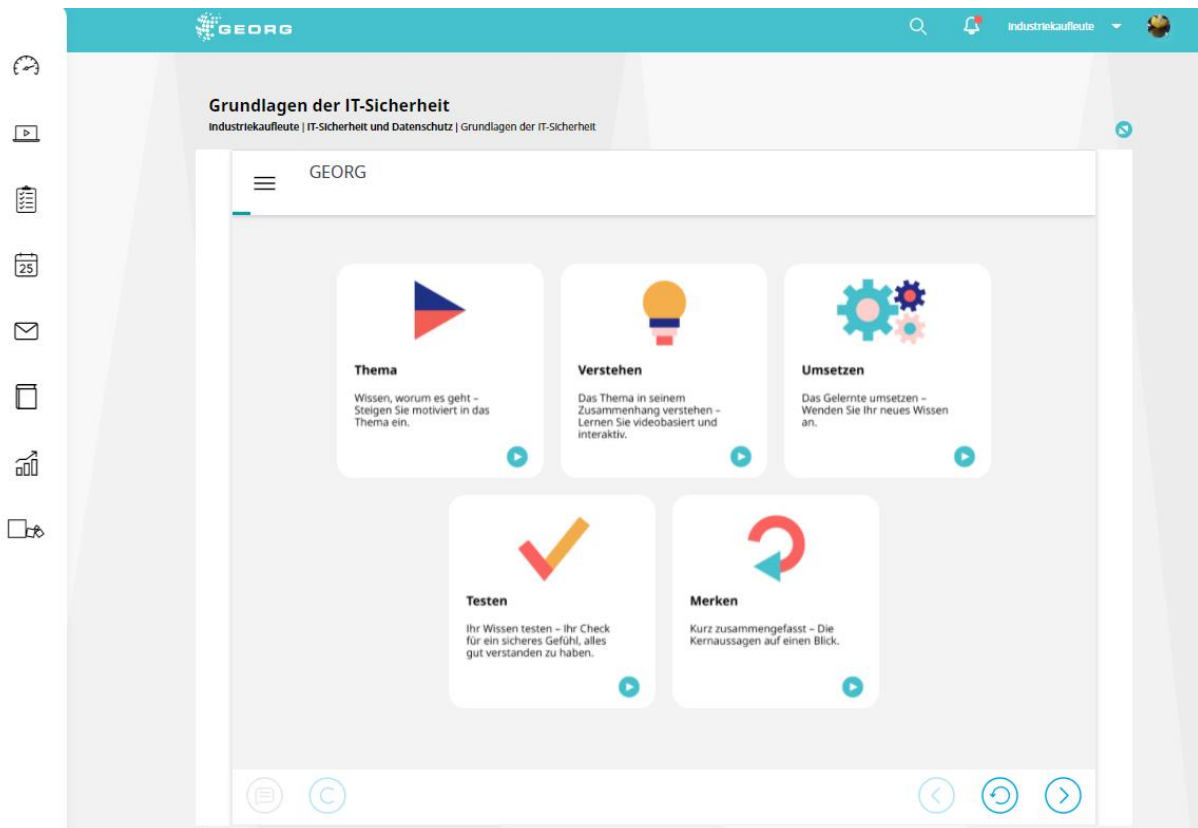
GEORG

Industriekaufleute

25

Grundlagen der IT-Sicherheit

Industriekaufleute | IT-Sicherheit und Datenschutz | Grundlagen der IT-Sicherheit

GEORG

Thema

Wissen, worum es geht – Steigen Sie motiviert in das Thema ein.

Verstehen

Das Thema in seinem Zusammenhang verstehen – Lernen Sie videobasiert und interaktiv.

Umsetzen

Das Gelernte umsetzen – Wenden Sie Ihr neues Wissen an.

Testen

Ihr Wissen testen – Ihr Check für ein sicheres Gefühl, alles gut verstanden zu haben.

Merken

Kurz zusammengefasst – Die Kernaussagen auf einen Blick.